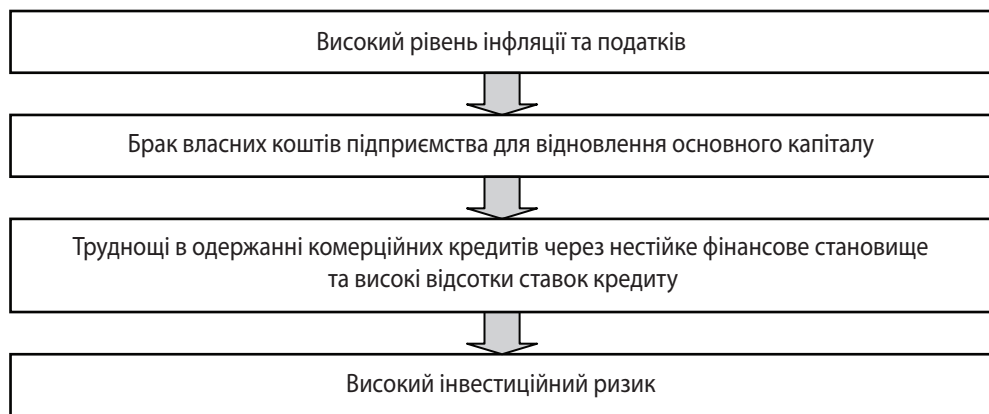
Високий рівень інфляції та податків

Брак власних коштів підприємства для відновлення основного капіталу

Труднощі в одержанні комерційних кредитів через нестійке фінансове становище та високі відсотки ставок кредиту

Високий інвестиційний ризик